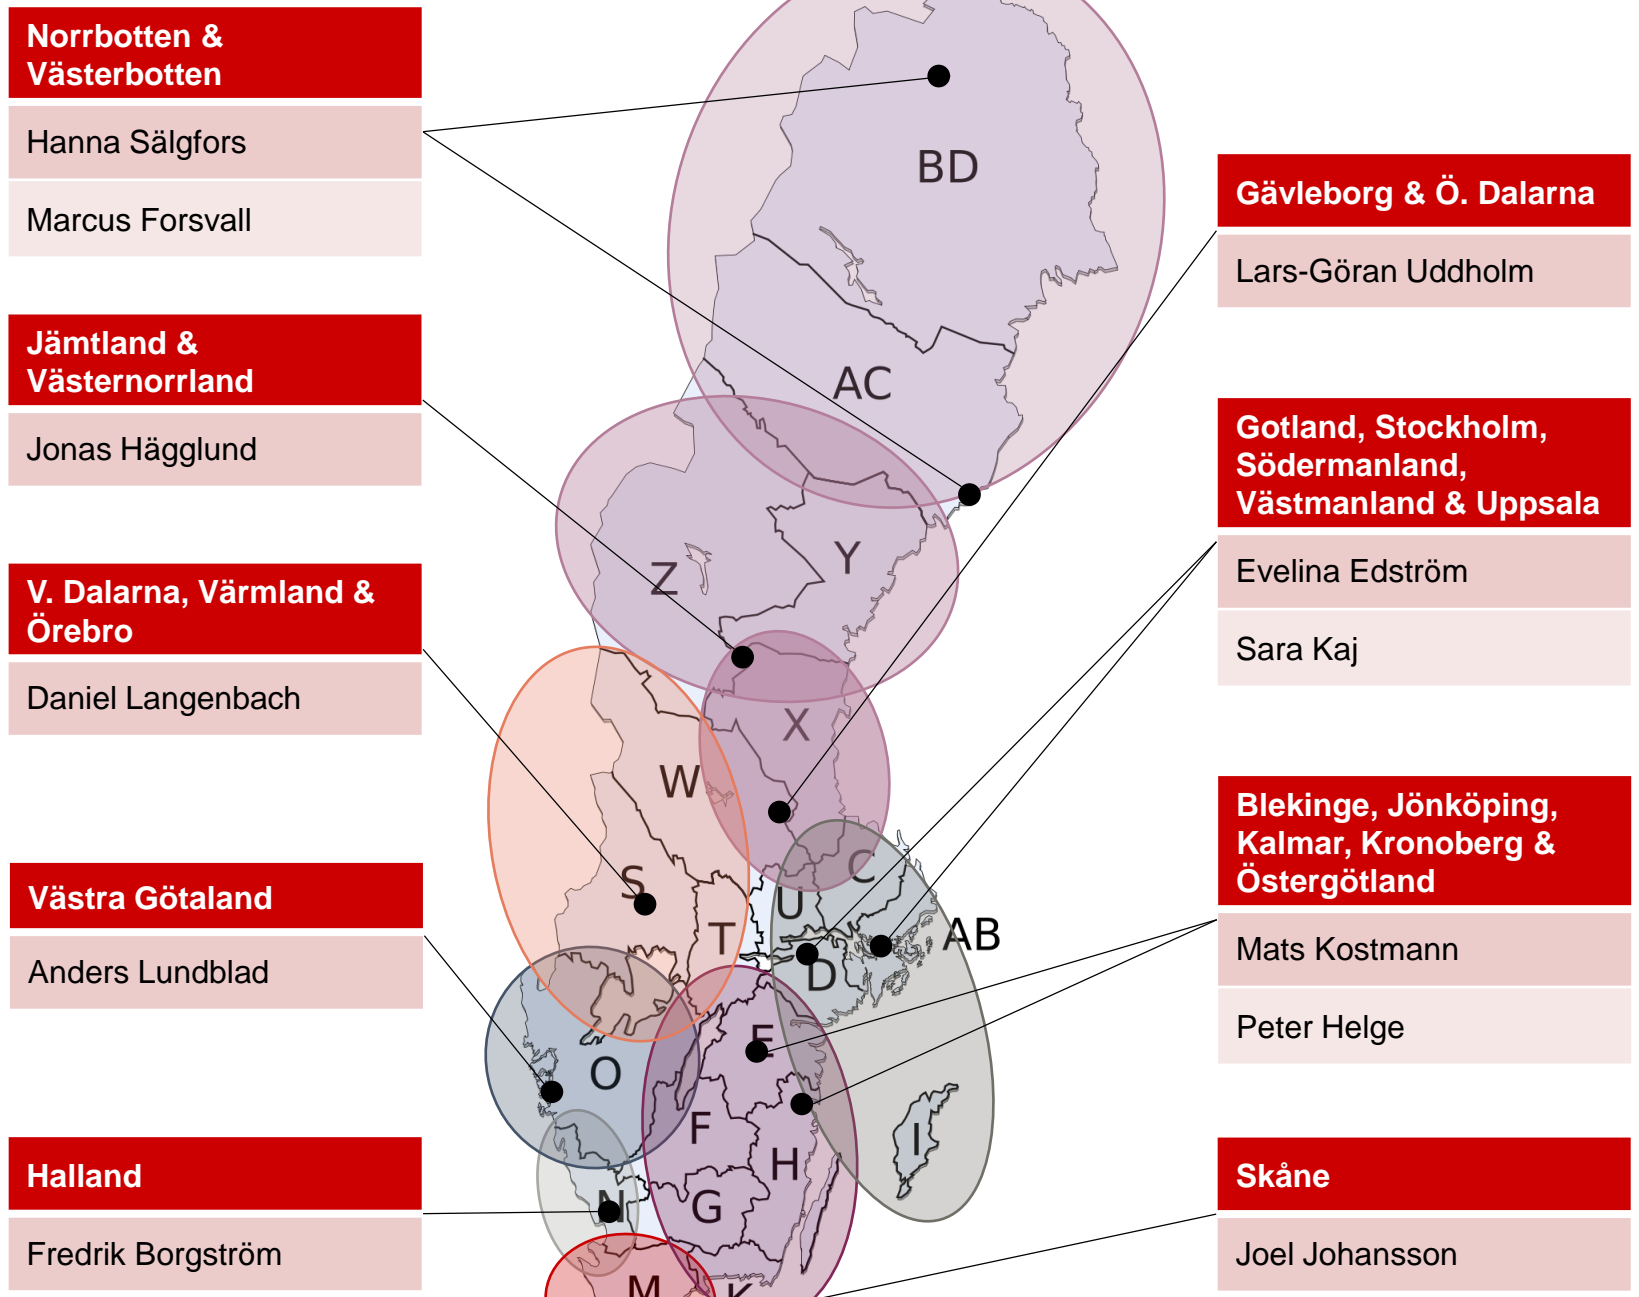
Norrbotten & Västerbotten

Hanna Sälgfors

Marcus Forsvall

Jämtland & Västernorrland

Jonas Hägglund

V. Dalarna, Värmland & Örebro

Daniel Langenbach

Västra Götaland

Anders Lundblad

Halland

Fredrik Borgström

BD

AC

Z

Y

X

W

S

T

C

U

AB

D

E

O

F

H

I

N

G

M

K

Gävleborg & Ö. Dalarna

Lars-Göran Uddholm

Gotland, Stockholm, Södermanland, Västmanland & Uppsala

Evelina Edström

Sara Kaj

Blekinge, Jönköping, Kalmar, Kronoberg & Östergötland

Mats Kostmann

Peter Helge

Skåne

Joel Johansson